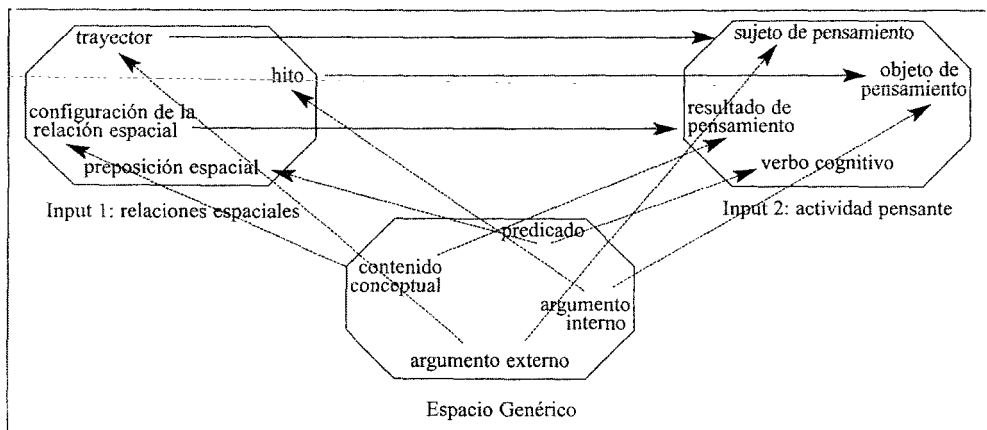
trayector

hito

configuración de la relación espacial

preposición espacial

Input 1: relaciones espaciales

sujeto de pensamiento

objeto de pensamiento

resultado de pensamiento

verbo cognitivo

Input 2: actividad pensante

predicado

contenido conceptual

argumento interno

argumento externo

Espacio Genérico